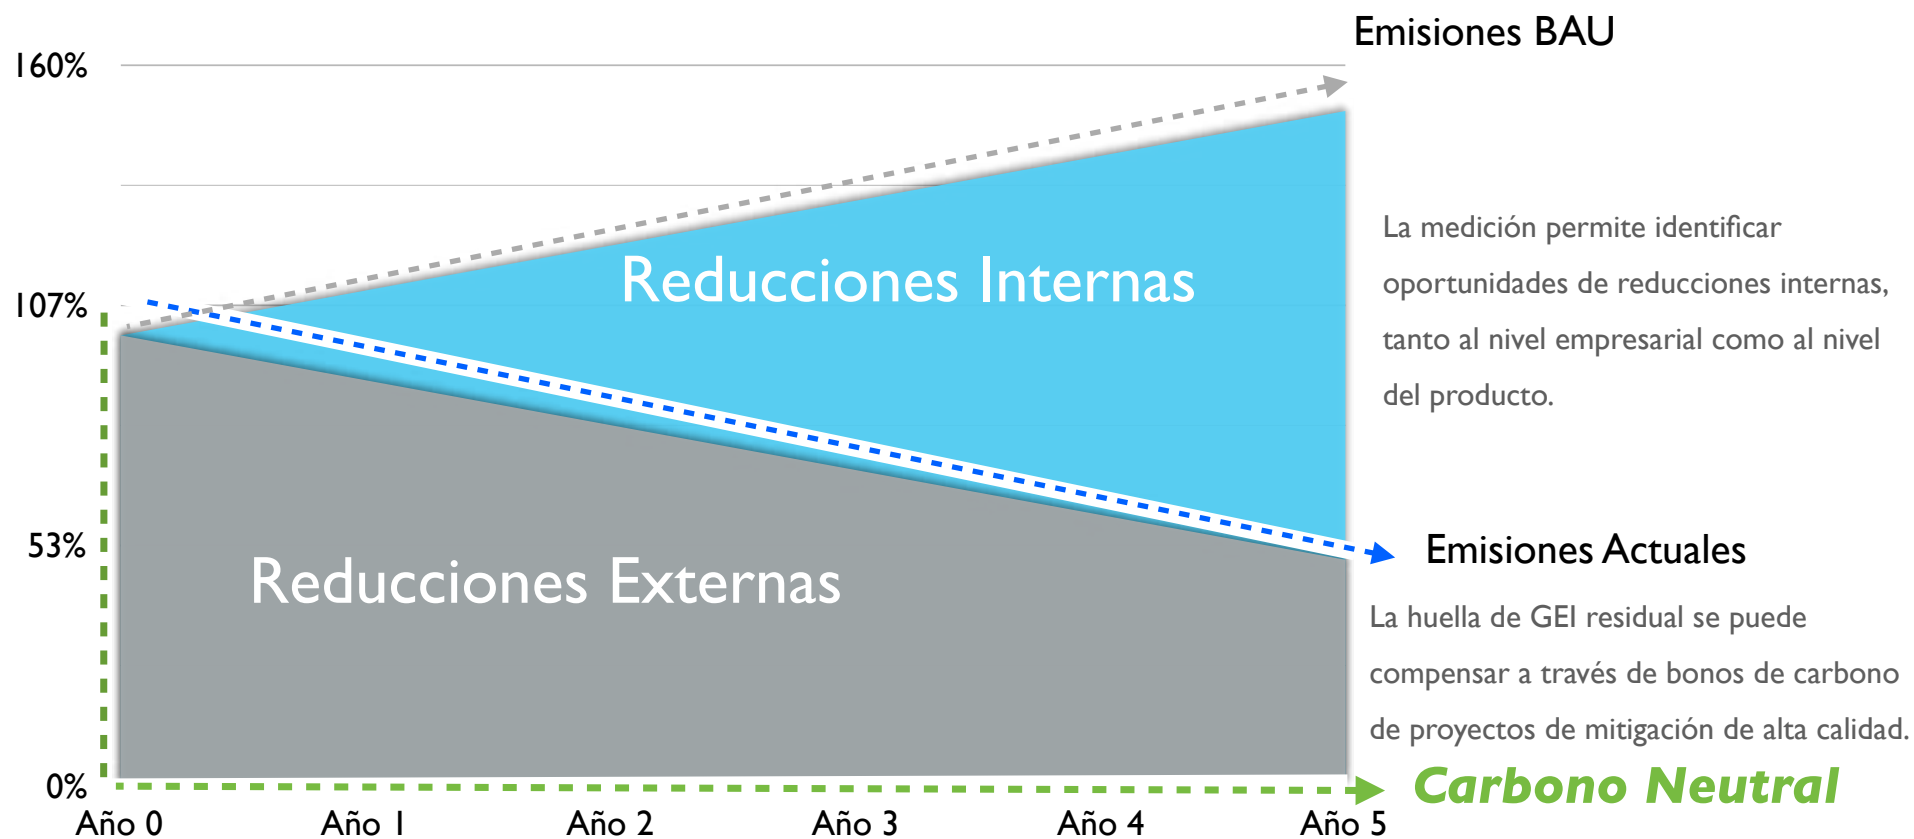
Emisiones BAU

160%

107%

53%

0%

Reducciones Internas

Reducciones Externas

La medición permite identificar oportunidades de reducciones internas, tanto al nivel empresarial como al nivel del producto.

Emisiones Actuales

La huella de GEI residual se puede compensar a través de bonos de carbono de proyectos de mitigación de alta calidad.

Carbono Neutral

Año 0 Año 1 Año 2 Año 3 Año 4 Año 5